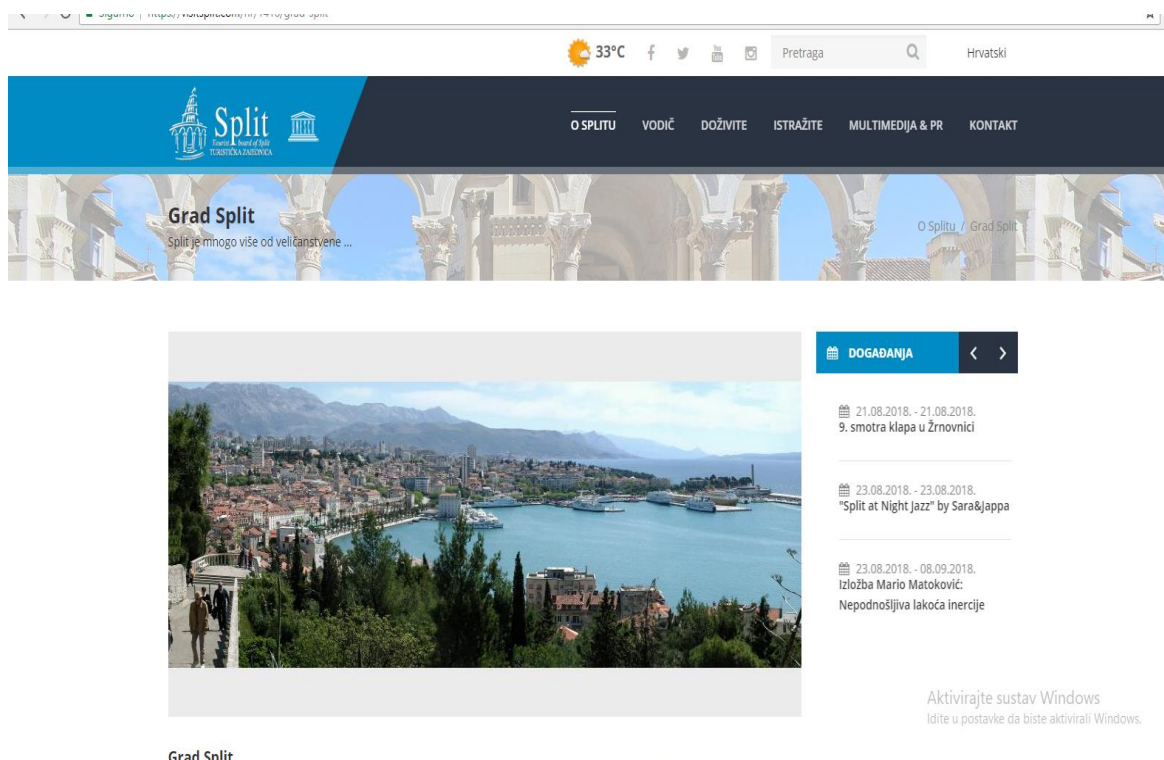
Sigurno | https://visitsplit.com/hr/1416/grad-split

33°C Pretraga Hrvatski

Split
Tourist board of Split
TURISTIČKA ZAJEDNICA

O SPLITU VODIČ DOŽIVITE ISTRAŽITE MULTIMEDIJA & PR KONTAKT

Grad Split
Split je mnogo više od veličanstvene ...

O Splitu / Grad Split

DOGAĐANJA

21.08.2018. - 21.08.2018.
9. smotra klapa u Žrnovnici

23.08.2018. - 23.08.2018.
"Split at Night Jazz" by Sara&Jappa

23.08.2018. - 08.09.2018.
Izložba Mario Matoković: Nepodnošljiva lakoća inercije

Aktivirajte sustav Windows
Idite u postavke da biste aktivirali Windows.

Grad Split